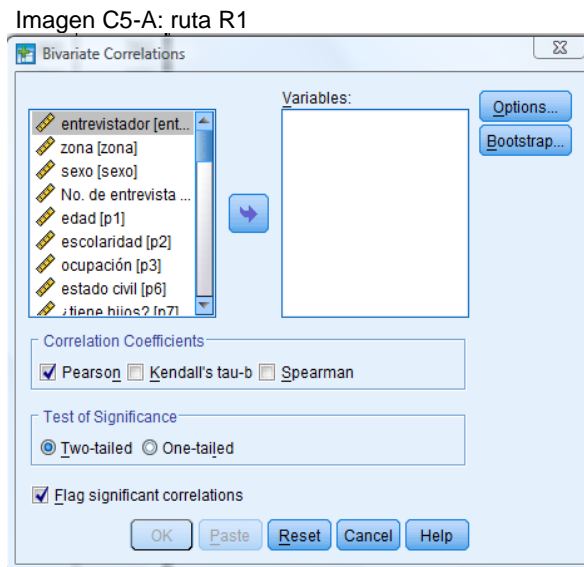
Imagen C5-A: ruta R1

Bivariate Correlations

entrevistador [ent...
zona [zona]
sexo [sexo]
No. de entrevista ...
edad [p1]
escolaridad [p2]
ocupación [p3]
estado civil [p6]
¿tiene hijos? [p7]

Variables:

Options...
Bootstrap...

Correlation Coefficients
Pearson
Kendall's tau-b
Spearman

Test of Significance
Two-tailed
One-tailed

Flag significant correlations

OK
Paste
Reset
Cancel
Help